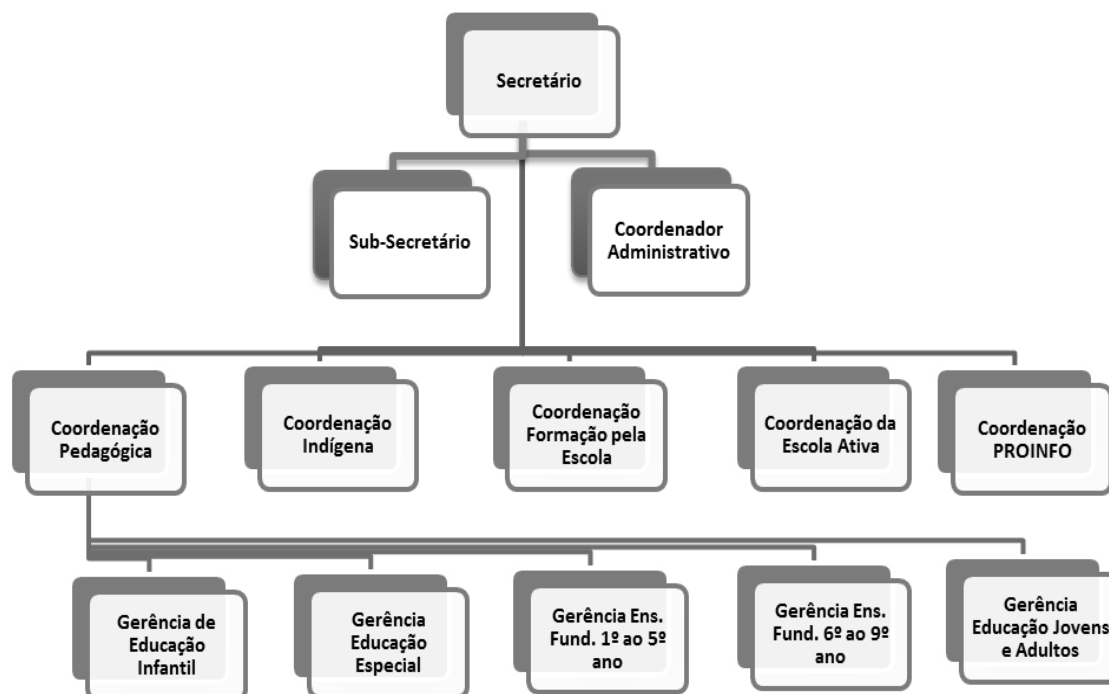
Secretário

Sub-Secretário

Coordenador Administrativo

Coordenação Pedagógica

Coordenação Indígena

Coordenação Formação pela Escola

Coordenação da Escola Ativa

Coordenação PROINFO

Gerência de Educação Infantil

Gerência Educação Especial

Gerência Ens. Fund. 1º ao 5º ano

Gerência Ens. Fund. 6º ao 9º ano

Gerência Educação Jovens e Adultos